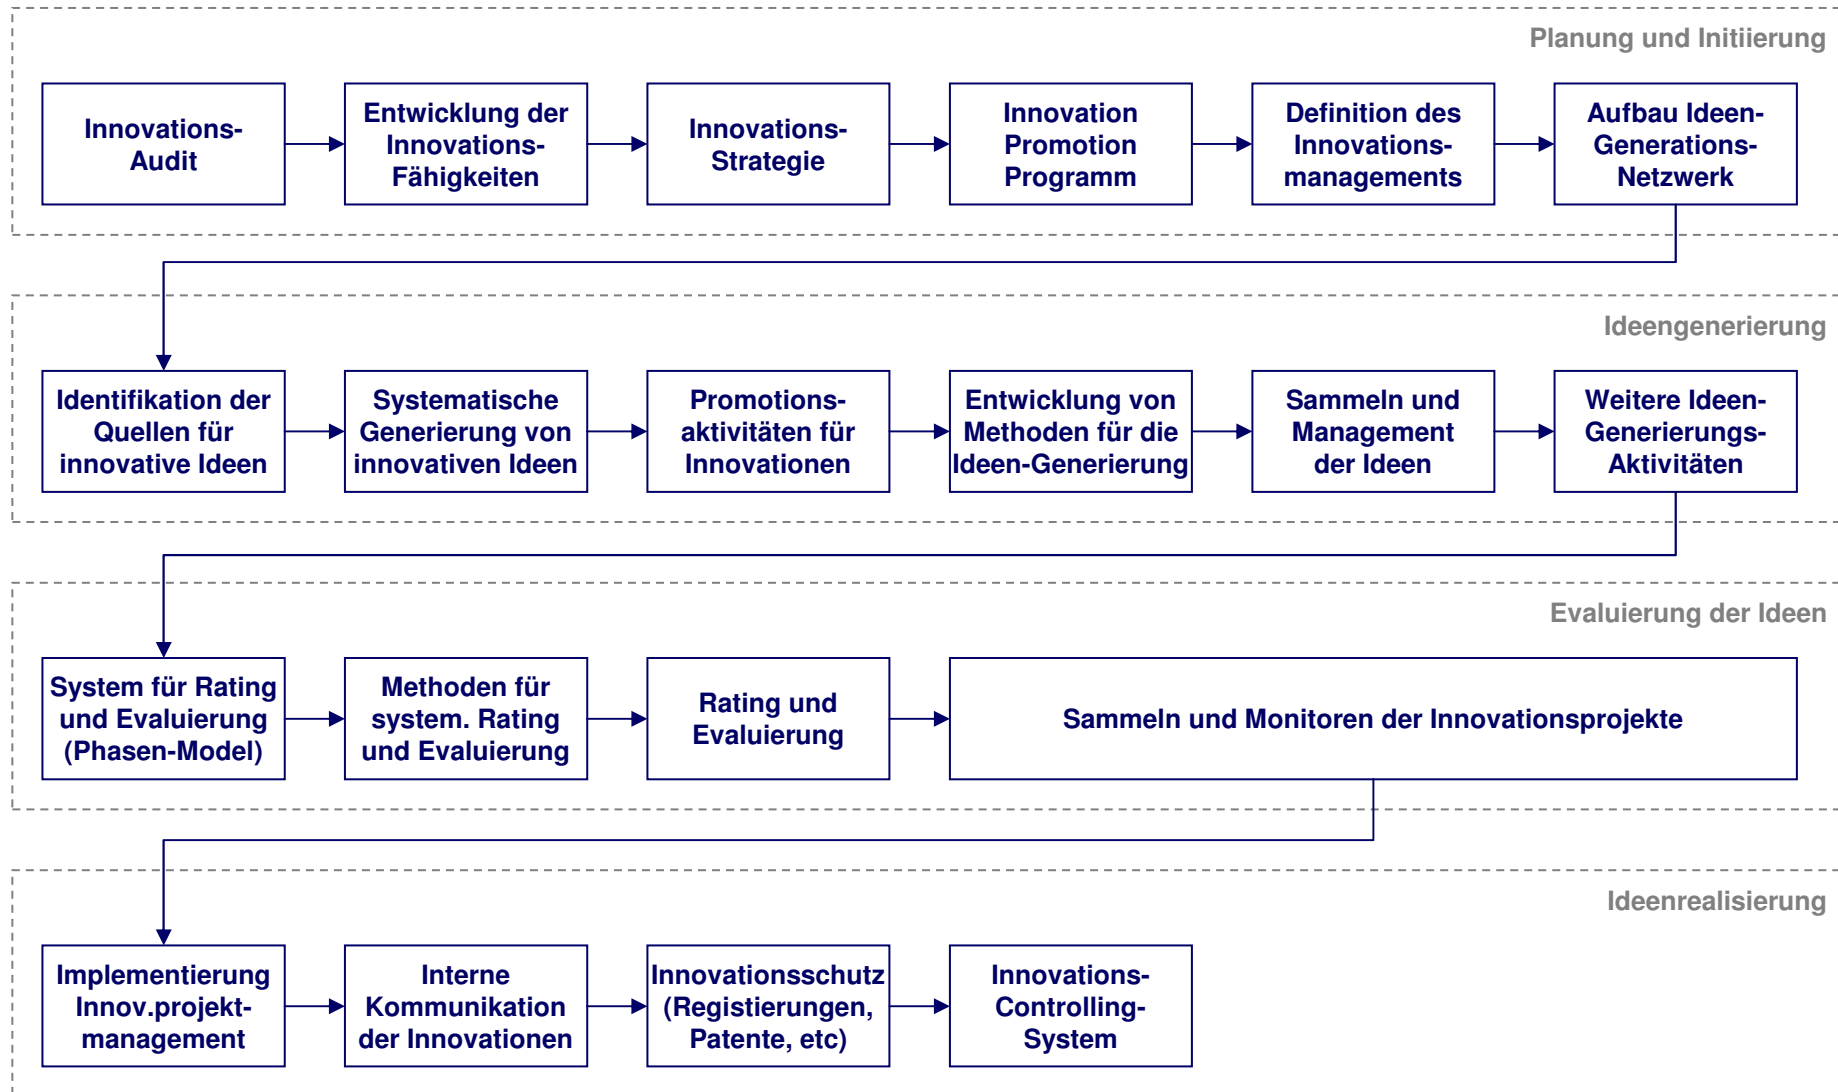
Planung und Initiierung

Innovations-Audit

Entwicklung der Innovations-Fähigkeiten

Innovations-Strategie

Innovation Promotion Programm

Definition des Innovations-managements

Aufbau Ideen-Generations-Netzwerk

Ideengenerierung

Identifikation der Quellen für innovative Ideen

Systematische Generierung von innovativen Ideen

Promotions-aktivitäten für Innovationen

Entwicklung von Methoden für die Ideen-Generierung

Sammeln und Management der Ideen

Weitere Ideen-Generierungs-Aktivitäten

Evaluierung der Ideen

System für Rating und Evaluierung (Phasen-Model)

Methoden für system. Rating und Evaluierung

Rating und Evaluierung

Sammeln und Monitoren der Innovationsprojekte

Ideenrealisierung

Implementierung Innov.projekt-management

Interne Kommunikation der Innovationen

Innovationsschutz (Registierungen, Patente, etc)

Innovations-Controlling-System